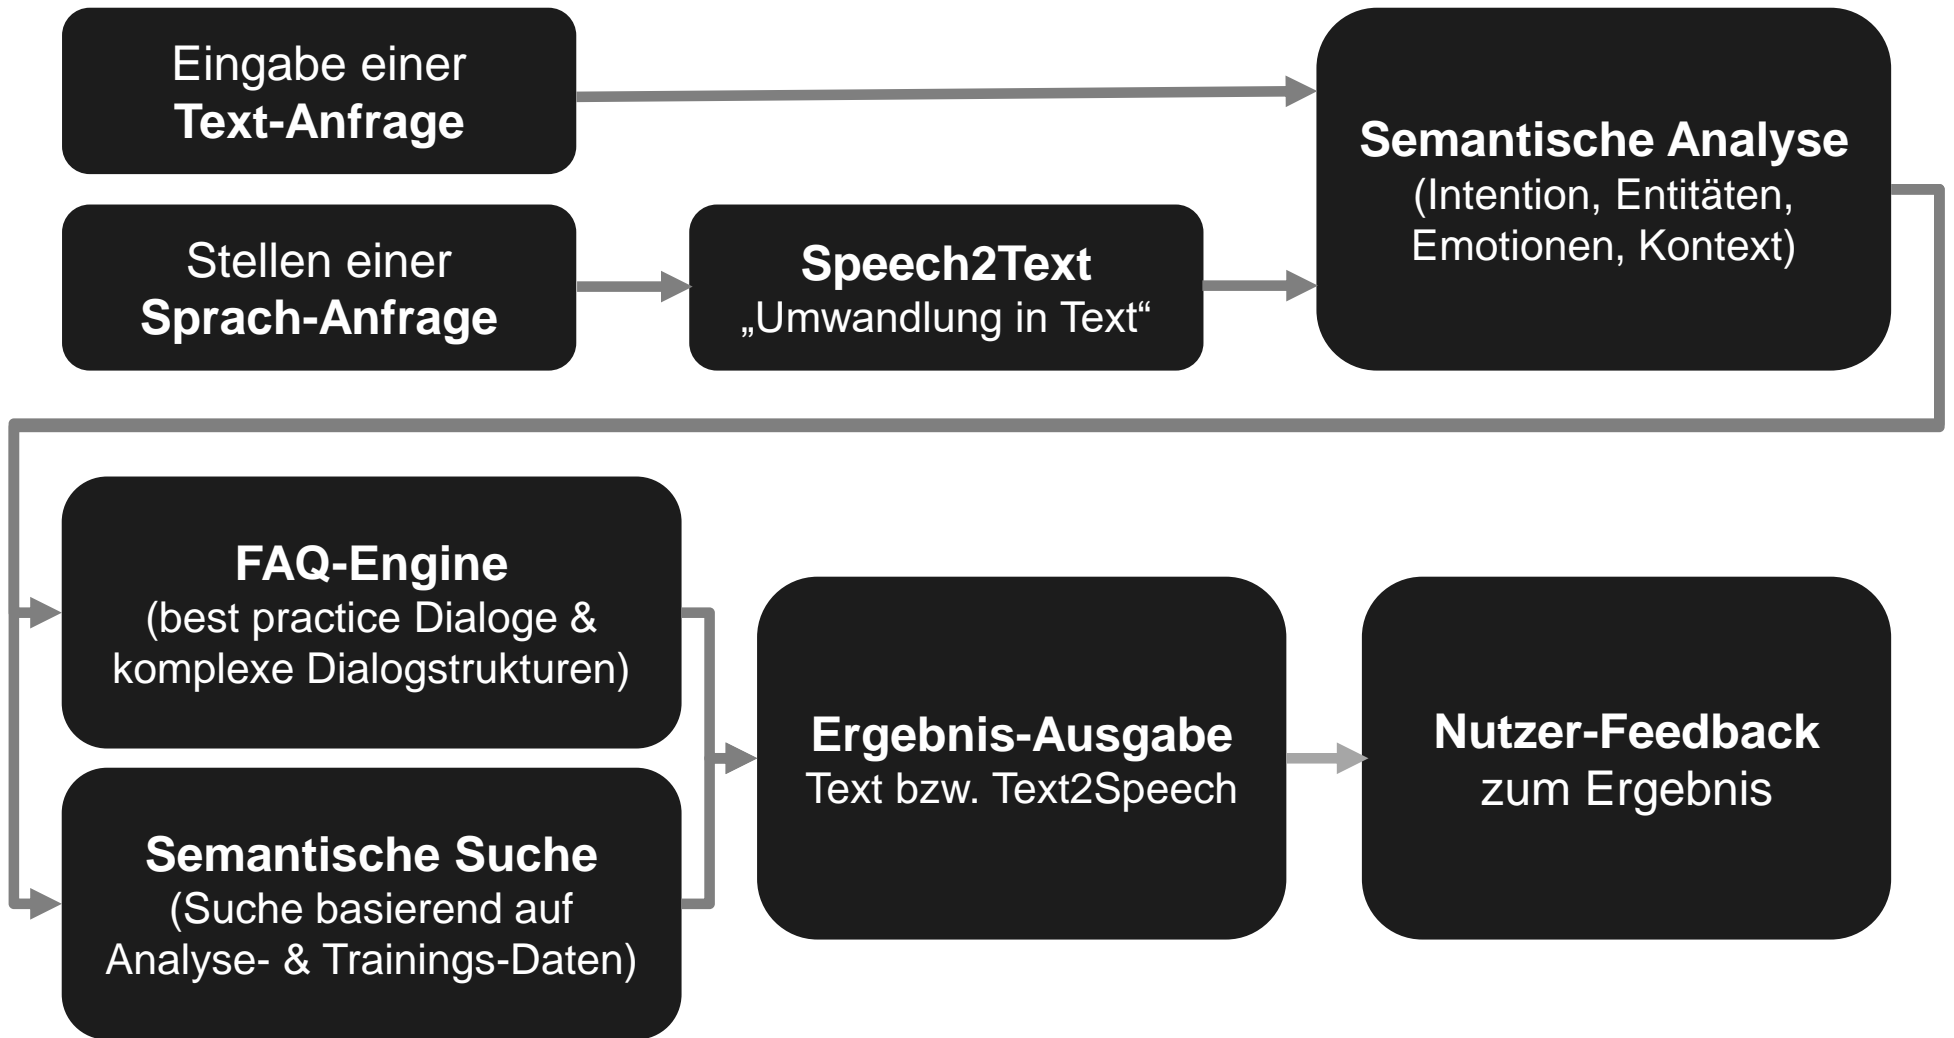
Eingabe einer
Text-Anfrage

Stellen einer
Sprach-Anfrage

Speech2Text
„Umwandlung in Text“

Semantische Analyse
(Intention, Entitäten, Emotionen, Kontext)

FAQ-Engine
(best practice Dialoge & komplexe Dialogstrukturen)

Semantische Suche
(Suche basierend auf Analyse- & Trainings-Daten)

Ergebnis-Ausgabe
Text bzw. Text2Speech

Nutzer-Feedback
zum Ergebnis